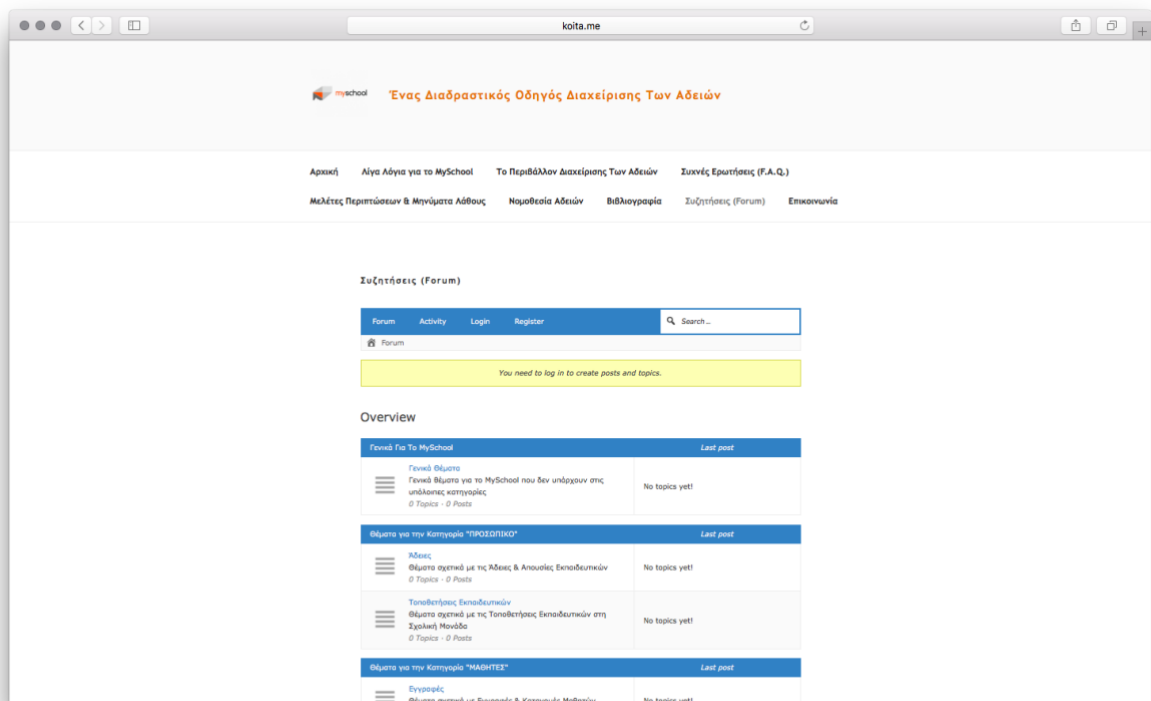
koita.me

myschool Ένας Διαδραστικός Οδηγός Διαχείρισης Των Αδειών

Αρχική Λίγα Λόγια για το MySchool Το Περιβάλλον Διαχείρισης Των Αδειών Συχνές Ερωτήσεις (F.A.Q.)
Μελέτες Περιπτώσεων & Μηνύματα Λάθους Νομοθεσία Αδειών Βιβλιογραφία Συζητήσεις (Forum) Επικοινωνία

Συζητήσεις (Forum)

Forum Activity Login Register Search...

Forum

You need to log in to create posts and topics.

Overview

| Γενικά Για Το MySchool | Last post |
|---|---|
| Γενικά Θέματα<br>Γενικά θέματα για το MySchool που δεν υπάρχουν στις υπόλοιπες κατηγορίες<br>0 Topics · 0 Posts | No topics yet! |

| Θέματα για την Κατηγορία "ΠΡΟΣΩΠΙΚΟ" | Last post |
|---|---|
| Άδειες<br>Θέματα σχετικά με τις Άδειες & Απουσίες Εκπαιδευτικών<br>0 Topics · 0 Posts | No topics yet! |
| Τοποθετήσεις Εκπαιδευτικών<br>Θέματα σχετικά με τις Τοποθετήσεις Εκπαιδευτικών στη Σχολική Μονάδα<br>0 Topics · 0 Posts | No topics yet! |

| Θέματα για την Κατηγορία "ΜΑΘΗΤΕΣ" | Last post |
|---|---|
| Εγγραφές<br>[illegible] | No topics yet! |